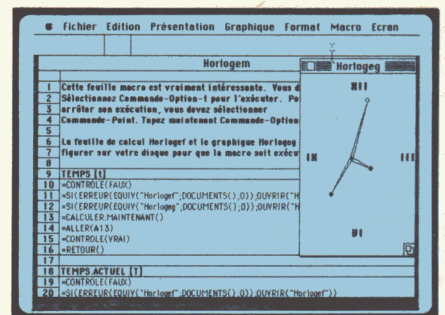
Fichier Edition Présentation Graphique Format Macro Ecran

Horlogem

Horlogeg

| | |
|---|---|
| 1 | Cette feuille macro est vraiment intéressante. Vous d |
| 2 | Sélectionnez Commande-Option-t pour l'exécuter. Po |
| 3 | arrêter son exécution, vous devez sélectionner |
| 4 | Commande-Point. Tapez maintenant Commande-Option |
| 5 | |
| 6 | La feuille de calcul Horlogef et le graphique Horlogeg |
| 7 | figurer sur votre disque pour que la macro soit exécu |
| 8 | |
| 9 | TEMPS (t) |
| 10 | =CONTROLE(FAUX) |
| 11 | =SI(ERREUR(EQUIV("Horlogef";DOCUMENTS();0));OUVRIR("H |
| 12 | =SI(ERREUR(EQUIV("Horlogeg";DOCUMENTS();0));OUVRIR("H |
| 13 | =CALCULER.MAINTENANT() |
| 14 | =ALLER(A13) |
| 15 | =CONTROLE(VRAI) |
| 16 | =RETOUR() |
| 17 | |
| 18 | TEMPS ACTUEL (T) |
| 19 | =CONTROLE(FAUX) |
| 20 | =SI(ERREUR(EQUIV("Horlogef";DOCUMENTS();0));OUVRIR("Horlogef")) |

XII
IX
III
VI